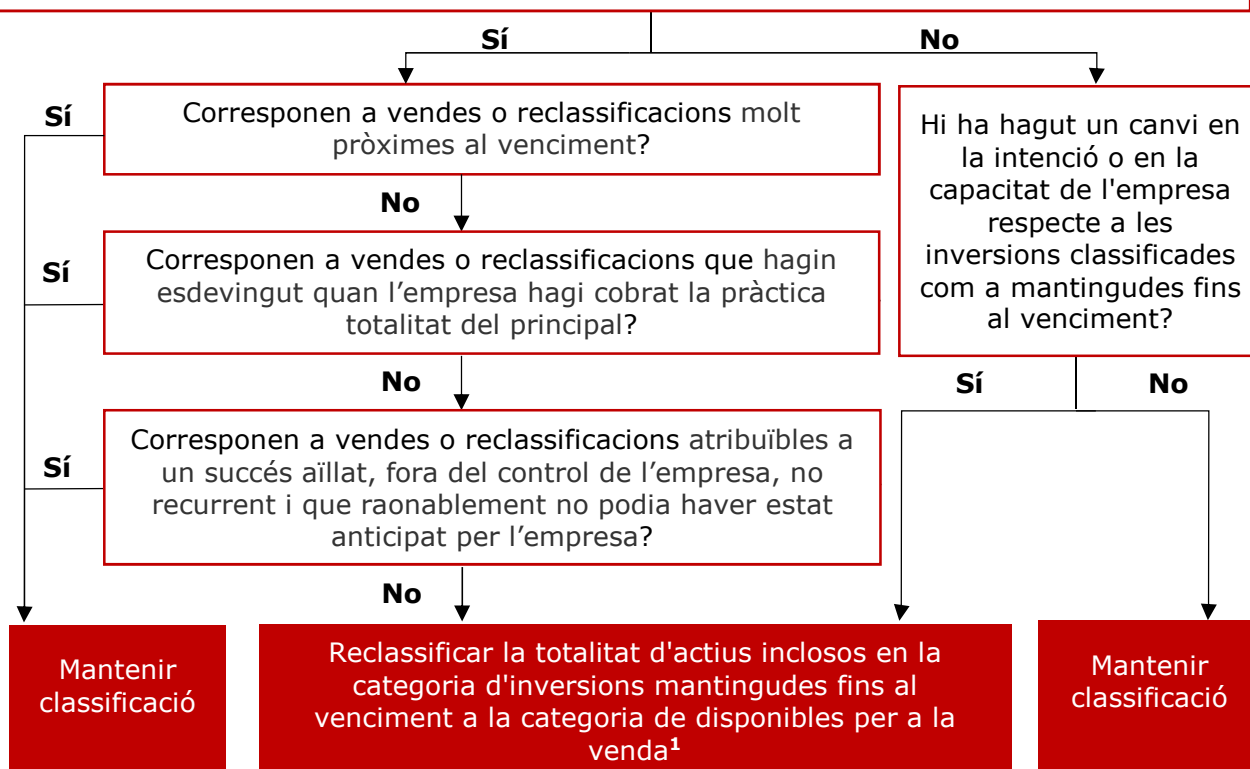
Sí

No

Sí

Corresponen a vendes o reclassificacions molt pròximes al venciment?

No

Sí

Corresponen a vendes o reclassificacions que hagin esdevingut quan l’empresa hagi cobrat la pràctica totalitat del principal?

No

Sí

Corresponen a vendes o reclassificacions atribuïbles a un succés aïllat, fora del control de l’empresa, no recurrent i que raonablement no podia haver estat anticipat per l’empresa?

No

Hi ha hagut un canvi en la intenció o en la capacitat de l'empresa respecte a les inversions classificades com a mantingudes fins al venciment?

Sí

No

Mantenir classificació

Reclassificar la totalitat d'actius inclosos en la categoria d'inversions mantingudes fins al venciment a la categoria de disponibles per a la venda$^1$

Mantenir classificació